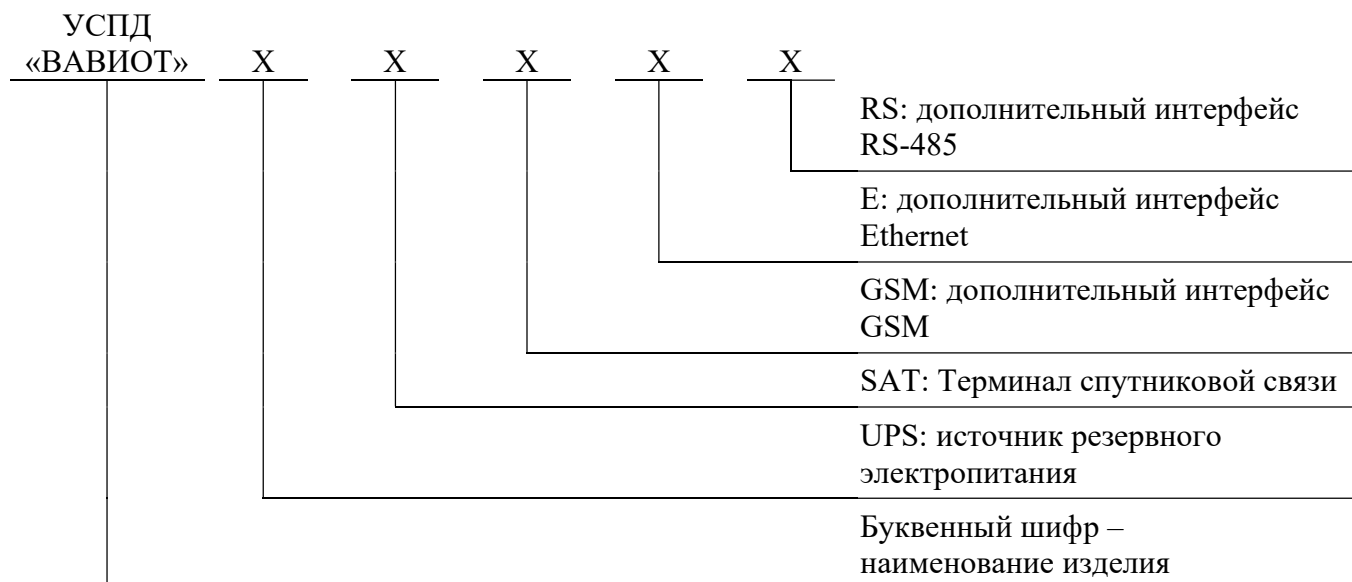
УСПД «ВАВИОТ» X X X X X

RS: дополнительный интерфейс RS-485

E: дополнительный интерфейс Ethernet

GSM: дополнительный интерфейс GSM

SAT: Терминал спутниковой связи

UPS: источник резервного электропитания

Буквенный шифр – наименование изделия